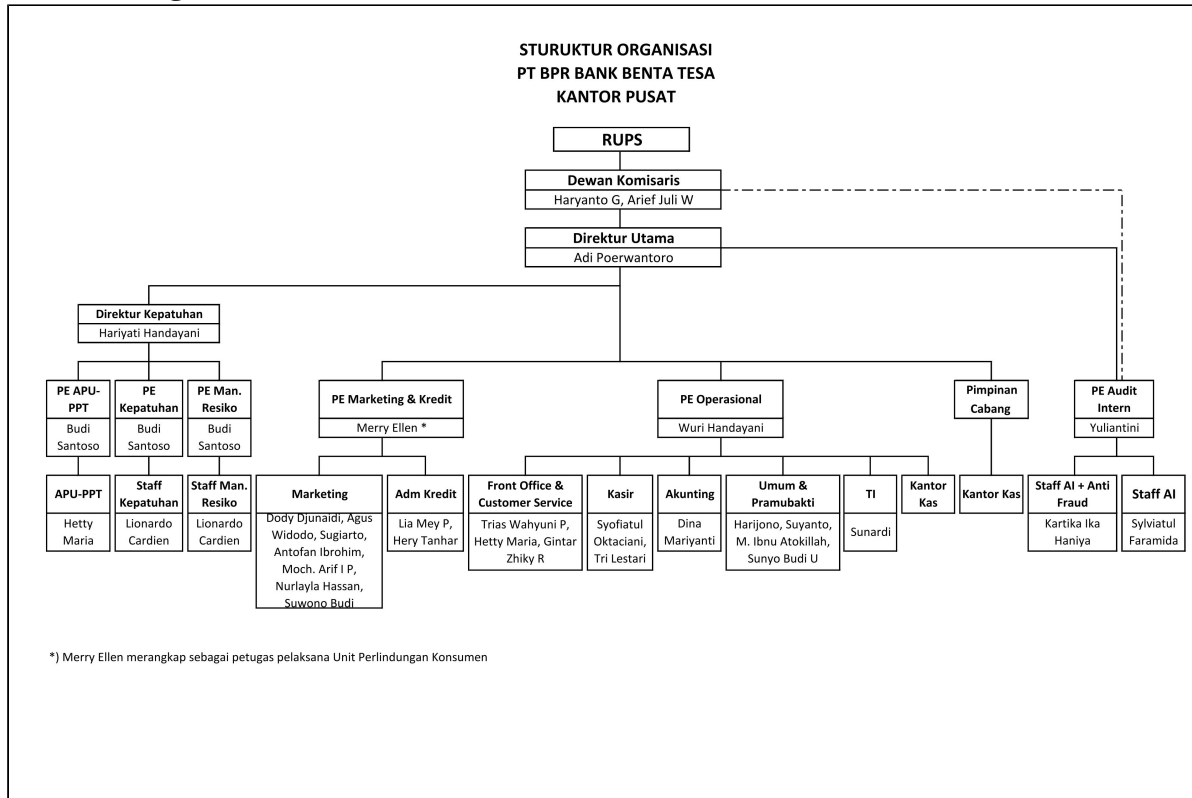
STURUKTUR ORGANISASI
PT BPR BANK BENTA TESA
KANTOR PUSAT

RUPS

Dewan Komisaris
Haryanto G, Arief Juli W

Direktur Utama
Adi Poerwantoro

Direktur Kepatuhan
Hariyati Handayani

PE APU-PPT
Budi Santoso

PE Kepatuhan
Budi Santoso

PE Man. Resiko
Budi Santoso

APU-PPT
Hetty Maria

Staff Kepatuhan
Lionardo Cardien

Staff Man. Resiko
Lionardo Cardien

PE Marketing & Kredit
Merry Ellen *

Marketing
Dody Djunaidi, Agus Widodo, Sugiarto, Antofan Ibrohim, Moch. Arif I P, Nurlayla Hassan, Suwono Budi

Adm Kredit
Lia Mey P, Hery Tanhar

PE Operasional
Wuri Handayani

Front Office & Customer Service
Trias Wahyuni P, Hetty Maria, Gintar Zhiky R

Kasir
Syofiatul Oktaciani, Tri Lestari

Akunting
Dina Mariyanti

Umum & Pramubakti
Harijono, Suyanto, M. Ibnu Atokillah, Sunyo Budi U

TI
Sunardi

Kantor Kas

Pimpinan Cabang

Kantor Kas

PE Audit Intern
Yuliantini

Staff AI + Anti Fraud
Kartika Ika Haniya

Staff AI
Sylviatul Faramida

*) Merry Ellen merangkap sebagai petugas pelaksana Unit Perlindungan Konsumen